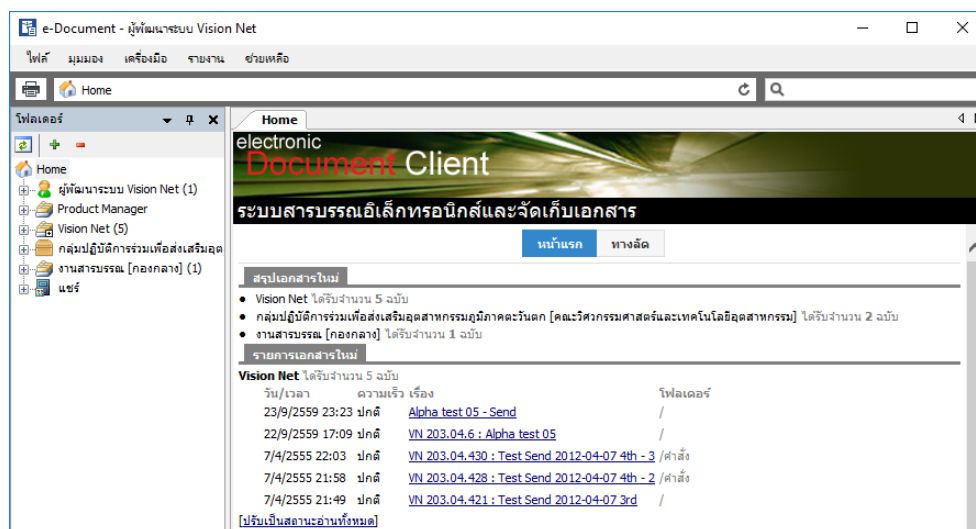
e-Document - ผู้พัฒนาระบบ Vision Net

ไฟล์ มุมมอง เครื่องมือ รายงาน ช่วยเหลือ

Home

โฟลเดอร์

Home
ผู้พัฒนาระบบ Vision Net (1)
Product Manager
Vision Net (5)
กลุ่มปฏิบัติการร่วมเพื่อส่งเสริมอุต
งานสารบรรณ [กองกลาง] (1)
แชร์

Home

electronic
Document Client
ระบบสารบรรณอิเล็กทรอนิกส์และจัดเก็บเอกสาร

หน้าแรก ทางลัด

สรุปเอกสารใหม่

• Vision Net ได้รับจำนวน 5 ฉบับ
• กลุ่มปฏิบัติการร่วมเพื่อส่งเสริมอุตสาหกรรมภูมิภาคตะวันตก [คณะวิศวกรรมศาสตร์และเทคโนโลยีอุตสาหกรรม] ได้รับจำนวน 2 ฉบับ
• งานสารบรรณ [กองกลาง] ได้รับจำนวน 1 ฉบับ

รายการเอกสารใหม่

Vision Net ได้รับจำนวน 5 ฉบับ

| วัน/เวลา | ความเร็ว | เรื่อง | โฟลเดอร์ |
|---|---|---|---|
| 23/9/2559 23:23 | ปกติ | Alpha test 05 - Send | / |
| 22/9/2559 17:09 | ปกติ | VN 203.04.6 : Alpha test 05 | / |
| 7/4/2555 22:03 | ปกติ | VN 203.04.430 : Test Send 2012-04-07 4th - 3 | /คำสั่ง |
| 7/4/2555 21:58 | ปกติ | VN 203.04.428 : Test Send 2012-04-07 4th - 2 | /คำสั่ง |
| 7/4/2555 21:49 | ปกติ | VN 203.04.421 : Test Send 2012-04-07 3rd | / |

[ปรับเป็นสถานะอ่านทั้งหมด]